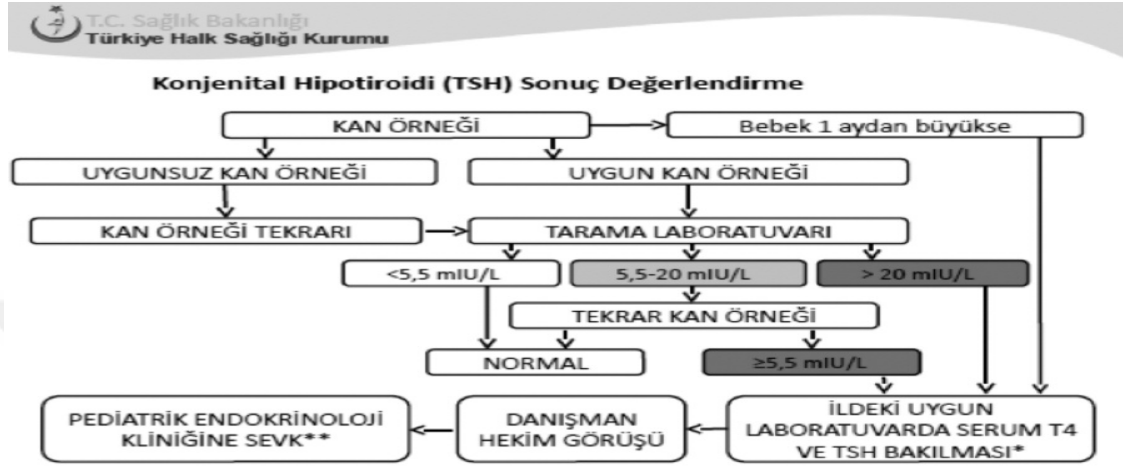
T.C. Sağlık Bakanlığı
Türkiye Halk Sağlığı Kurumu

Konjenital Hipotiroidi (TSH) Sonuç Değerlendirme

KAN ÖRNEĞİ

Bebek 1 aydan büyükse

UYGUNSUZ KAN ÖRNEĞİ

UYGUN KAN ÖRNEĞİ

KAN ÖRNEĞİ TEKRARI

TARAMA LABORATUVARI

<5,5 mIU/L

5,5-20 mIU/L

> 20 mIU/L

TEKRAR KAN ÖRNEĞİ

NORMAL

≥5,5 mIU/L

PEDİATRİK ENDOKRİNOLOJİ KLİNİĞİNE SEVK**

DANIŞMAN HEKİM GÖRÜŞÜ

İLDEKİ UYGUN LABORATUVARDA SERUM T4 VE TSH BAKILMASI*